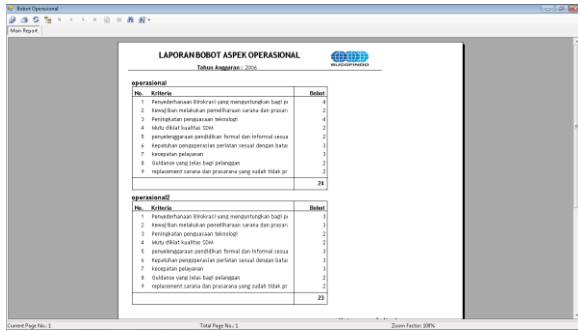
Bobot Operasional

Main Report

LAPORAN BOBOT ASPEK OPERASIONAL

Tahun Anggaran : 2006

SUCOFINDO

operasional

| No. | Kriteria | Bobot |
|---|---|---|
| 1 | Penyederhanaan Birokrasi yang menguntungkan bagi p | 4 |
| 2 | Kewajiban melakukan pemeliharaan sarana dan prasar | 2 |
| 3 | Peningkatan penguasaan teknologi | 4 |
| 4 | Mutu diklat kualitas SDM | 2 |
| 5 | penyelenggaraan pendidikan formal dan informal sesua | 2 |
| 6 | Kepatuhan pengoperasian peralatan sesuai dengan bata | 3 |
| 7 | Kecepatan pelayanan | 2 |
| 8 | Guidance yang jelas bagi pelanggan | 2 |
| 9 | replacement sarana dan prasarana yang sudah tidak pr | 2 |
| | | 21 |

operasional2

| No. | Kriteria | Bobot |
|---|---|---|
| 1 | Penyederhanaan Birokrasi yang menguntungkan bagi p | 3 |
| 2 | Kewajiban melakukan pemeliharaan sarana dan prasar | 3 |
| 3 | Peningkatan penguasaan teknologi | 2 |
| 4 | Mutu diklat kualitas SDM | 2 |
| 5 | penyelenggaraan pendidikan formal dan informal sesua | 3 |
| 6 | Kepatuhan pengoperasian peralatan sesuai dengan bata | 3 |
| 7 | Kecepatan pelayanan | 3 |
| 8 | Guidance yang jelas bagi pelanggan | 2 |
| 9 | replacement sarana dan prasarana yang sudah tidak pr | 2 |
| | | 23 |

Current Page No.: 1 Total Page No.: 1 Zoom Factor: 100%